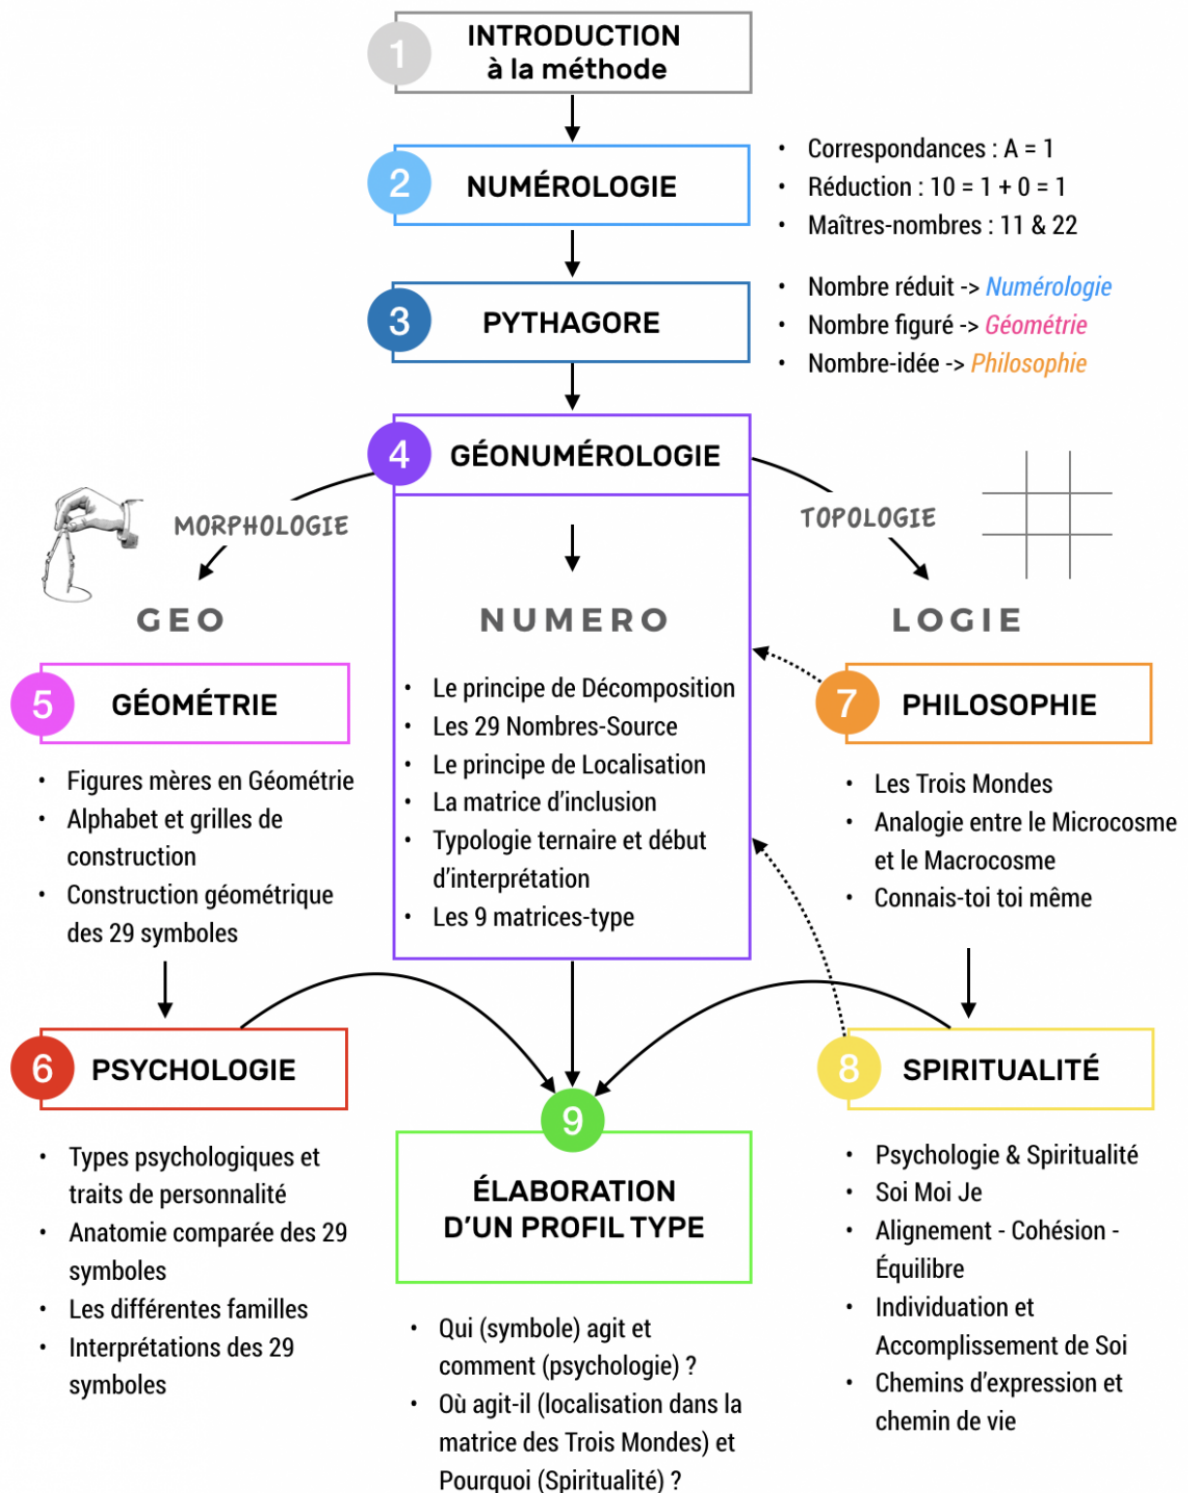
1 INTRODUCTION à la méthode

2 NUMÉROLOGIE

- Correspondances : A = 1
- Réduction : 10 = 1 + 0 = 1
- Maîtres-nombres : 11 & 22

3 PYTHAGORE

- Nombre réduit -> Numérologie
- Nombre figuré -> Géométrie
- Nombre-idée -> Philosophie

4 GÉONUMÉROLOGIE

MORPHOLOGIE

TOPOLOGIE

GEO

NUMERO

LOGIE

- Le principe de Décomposition
- Les 29 Nombres-Source
- Le principe de Localisation
- La matrice d'inclusion
- Typologie ternaire et début d'interprétation
- Les 9 matrices-type

5 GÉOMÉTRIE

- Figures mères en Géométrie
- Alphabet et grilles de construction
- Construction géométrique des 29 symboles

7 PHILOSOPHIE

- Les Trois Mondes
- Analogie entre le Microcosme et le Macrocosme
- Connais-toi toi même

6 PSYCHOLOGIE

- Types psychologiques et traits de personnalité
- Anatomie comparée des 29 symboles
- Les différentes familles
- Interprétations des 29 symboles

9 ÉLABORATION D'UN PROFIL TYPE

- Qui (symbole) agit et comment (psychologie) ?
- Où agit-il (localisation dans la matrice des Trois Mondes) et Pourquoi (Spiritualité) ?

8 SPIRITUALITÉ

- Psychologie & Spiritualité
- Soi Moi Je
- Alignement - Cohésion - Équilibre
- Individuation et Accomplissement de Soi
- Chemins d'expression et chemin de vie